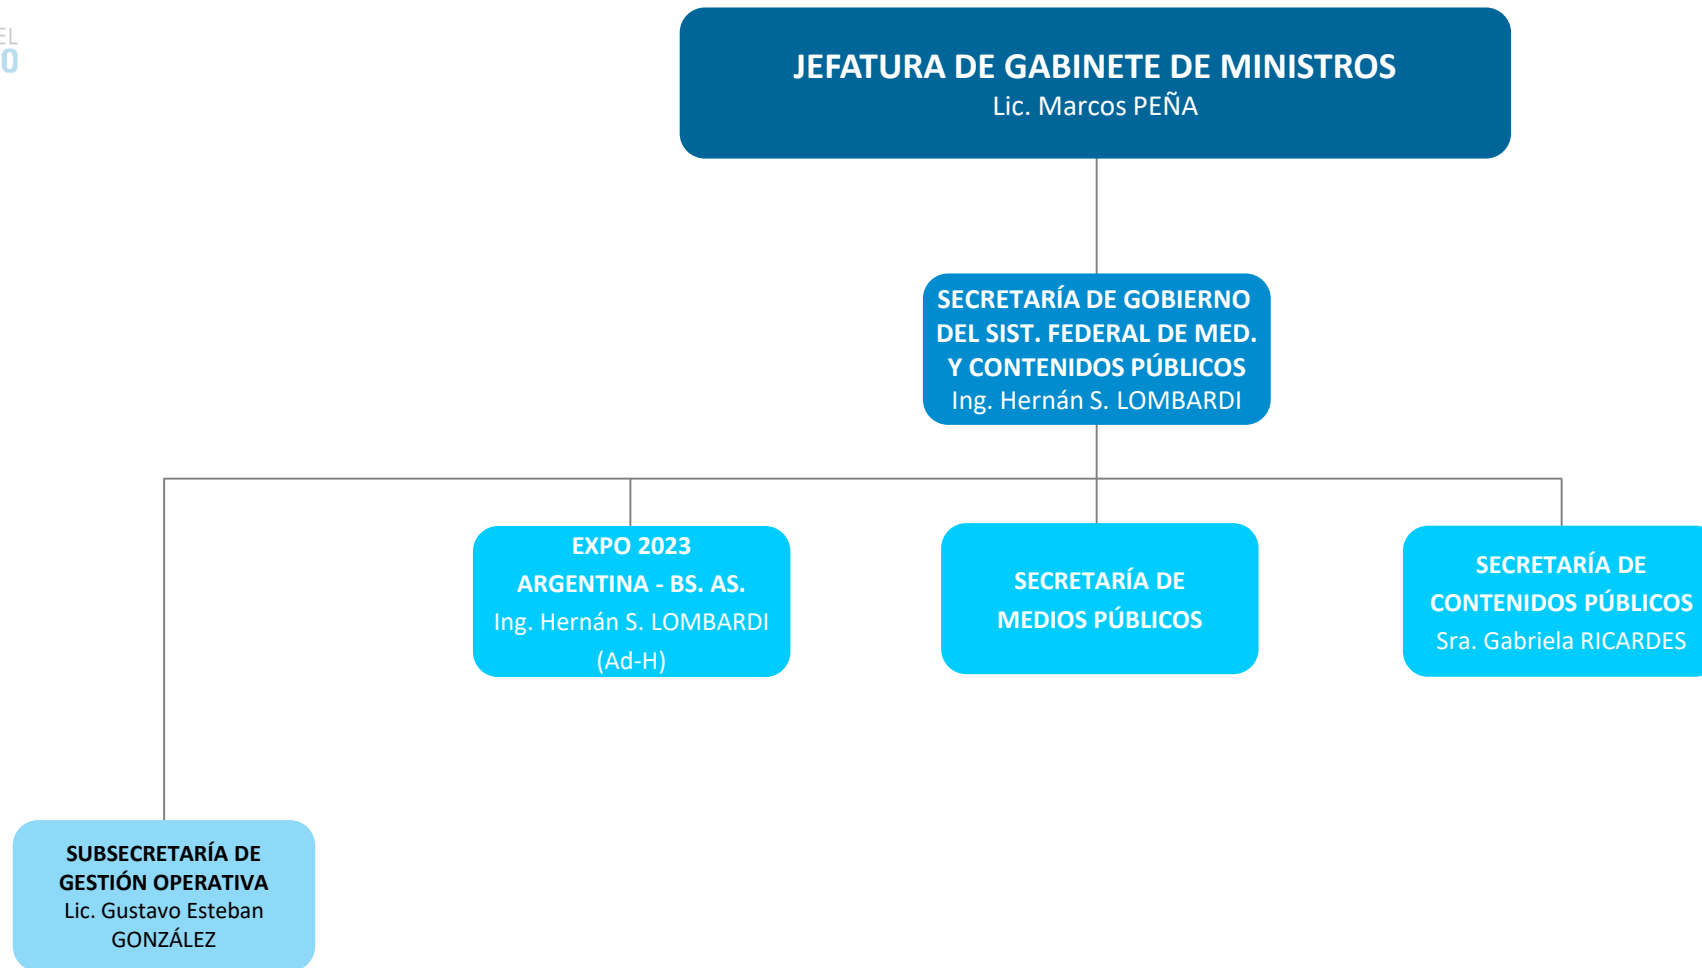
EL
0

JEFATURA DE GABINETE DE MINISTROS
Lic. Marcos PEÑA

SECRETARÍA DE GOBIERNO DEL SIST. FEDERAL DE MED. Y CONTENIDOS PÚBLICOS
Ing. Hernán S. LOMBARDI

EXPO 2023 ARGENTINA - BS. AS.
Ing. Hernán S. LOMBARDI (Ad-H)

SECRETARÍA DE MEDIOS PÚBLICOS

SECRETARÍA DE CONTENIDOS PÚBLICOS
Sra. Gabriela RICARDES

SUBSECRETARÍA DE GESTIÓN OPERATIVA
Lic. Gustavo Esteban GONZÁLEZ